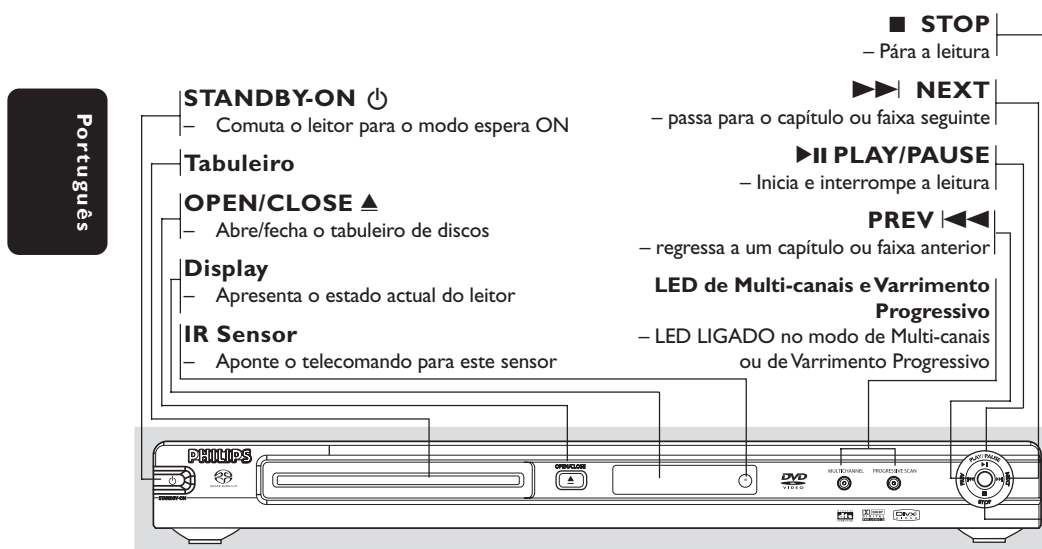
Português

STANDBY-ON ⏻
– Comuta o leitor para o modo espera ON

Tabuleiro

OPEN/CLOSE ▲
– Abre/fecha o tabuleiro de discos

Display
– Apresenta o estado actual do leitor

IR Sensor
– Aponte o telecomando para este sensor

■ STOP
– Pára a leitura

▶▶| NEXT
– passa para o capítulo ou faixa seguinte

▶II PLAY/PAUSE
– Inicia e interrompe a leitura

PREV |◀◀
– regressa a um capítulo ou faixa anterior

LED de Multi-canais e Varrimento Progressivo
– LED LIGADO no modo de Multi-canais ou de Varrimento Progressivo

PHILIPS
STANDBY-ON
OPEN/CLOSE
DVD VIDEO
MULTICHANNEL
PROGRESSIVE SCAN
PLAY / PAUSE
PREV
NEXT
STOP
DVX